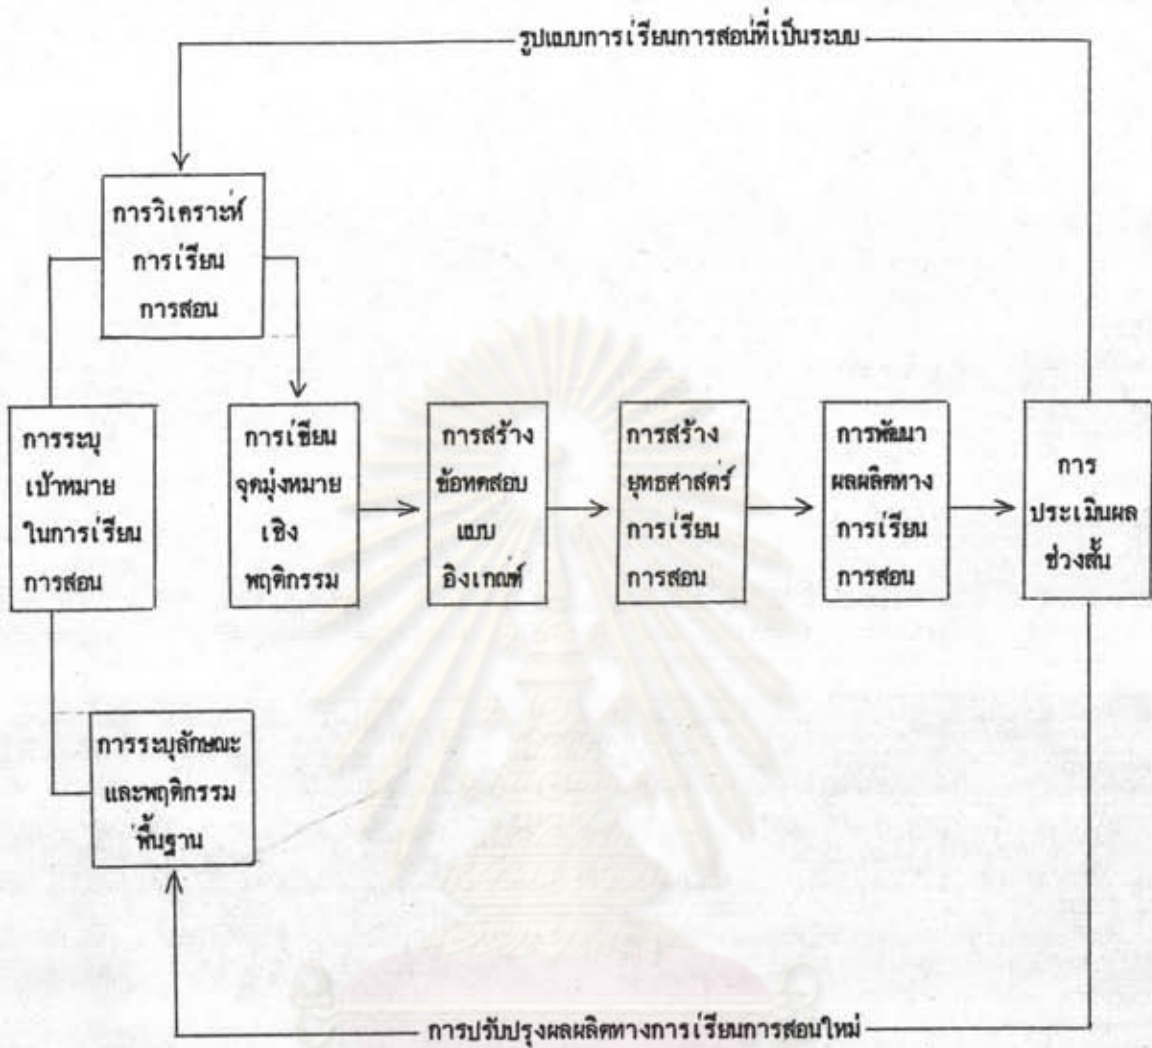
รูปแบบการเรียนการสอนที่เป็นระบบ

การวิเคราะห์ การเรียน การสอน

การระบุ เป้าหมาย ในการเรียน การสอน

การเขียน จุดมุ่งหมาย เชิง พฤติกรรม

การสร้าง ข้อทดสอบ แบบ อิงเกณฑ์

การสร้าง ยุทธศาสตร์ การเรียน การสอน

การพัฒนา ผลผลิตทาง การเรียน การสอน

การ ประเมินผล ช่วงสั้น

การระบุลักษณะ และพฤติกรรม พื้นฐาน

การปรับปรุงผลผลิตทางการเรียนการสอนใหม่